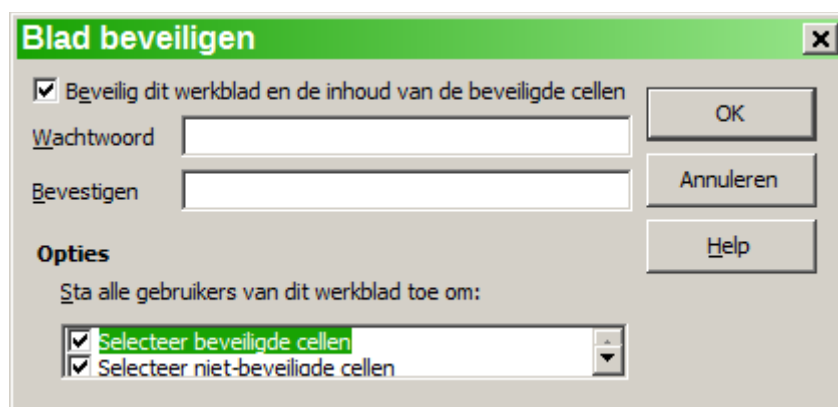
Blad beveiligen

☑ Beveilig dit werkblad en de inhoud van de beveiligde cellen

Wachtwoord

Bevestigen

OK

Annuleren

Help

Opties

Sta alle gebruikers van dit werkblad toe om:

☑ Selecteer beveiligde cellen
☑ Selecteer niet-beveiligde cellen